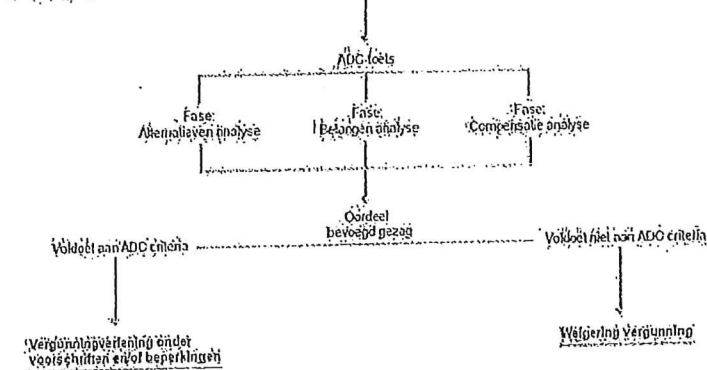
ADC-toets

Fase:
Alternatieven analyse

Fase:
Belangen analyse

Fase:
Compensatie analyse

Oordeel
bevoegd gezag

Voldoet aan ADC criteria

Voldoet niet aan ADC criteria

Vergunningverlening onder voorschriften en/of beperkingen

Weigering Vergunning